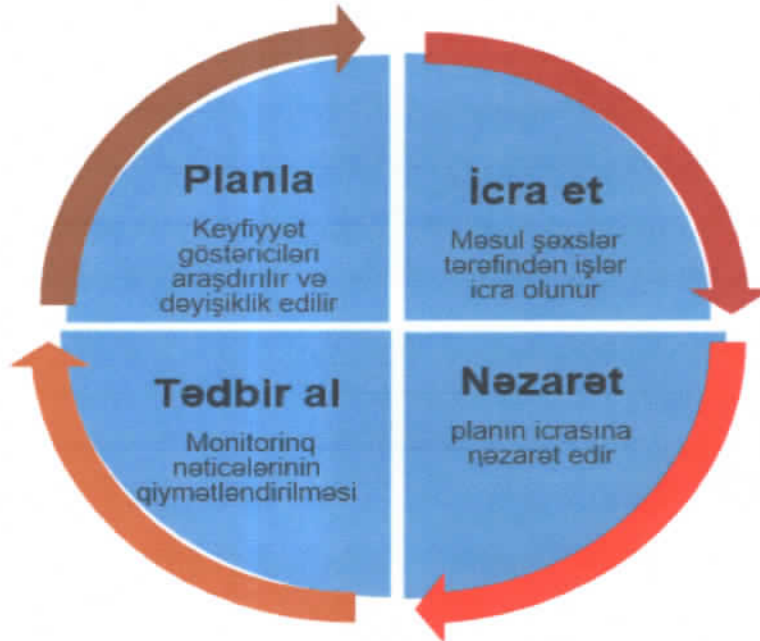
Planla

Keyfiyyət göstəriciləri araşdırılır və dəyişiklik edilir

İcra et

Məsul şəxslər tərəfindən işlər icra olunur

Tədbir al

Monitorinq nəticələrinin qiymətləndirilməsi

Nəzarət

planın icrasına nəzarət edir